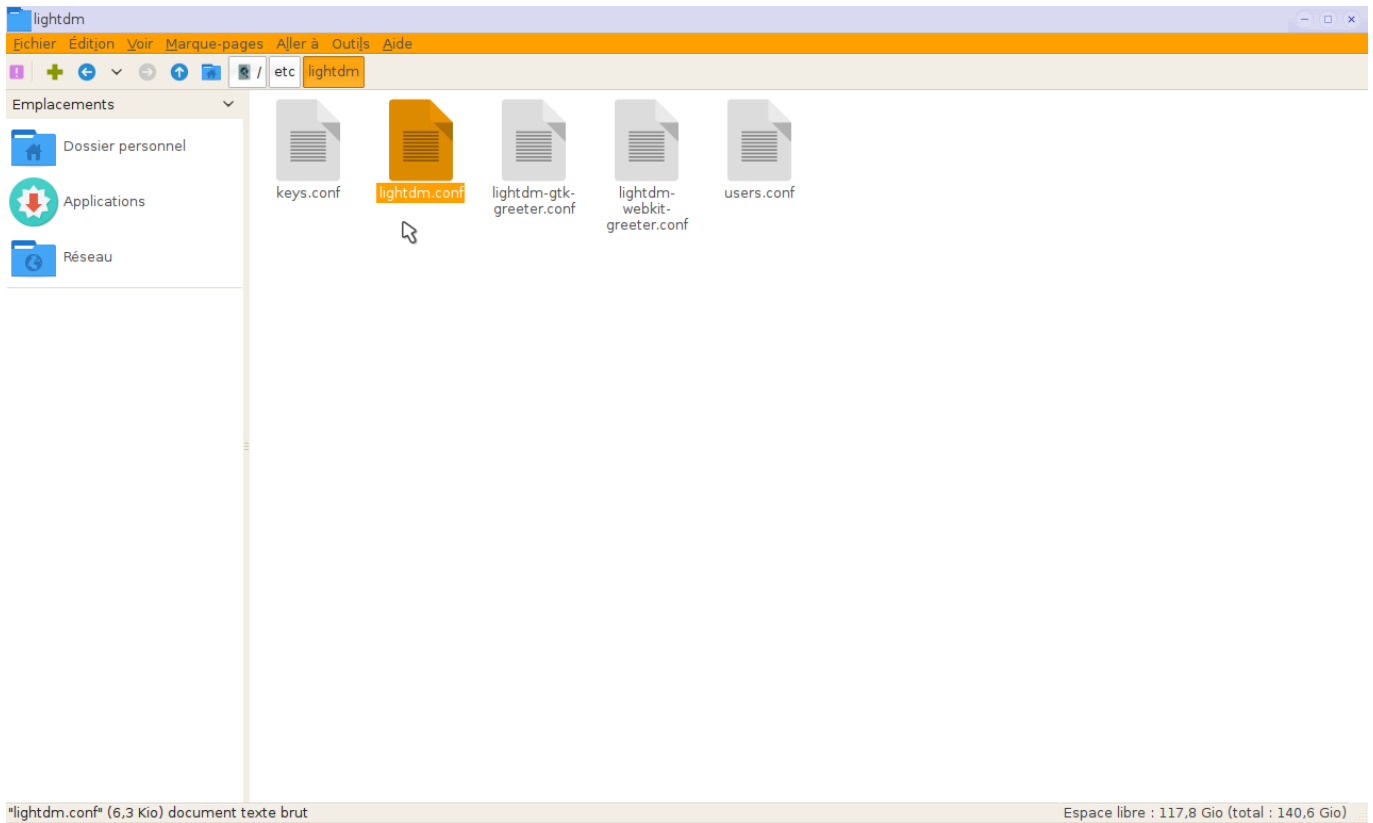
lightdm

Fichier Édition Voir Marque-pages Aller à Outils Aide

/ etc lightdm

Emplacements

Dossier personnel

Applications

Réseau

keys.conf

lightdm.conf

lightdm-gtk-greeter.conf

lightdm-webkit-greeter.conf

users.conf

"lightdm.conf" (6,3 Kio) document texte brut

Espace libre : 117,8 Gio (total : 140,6 Gio)